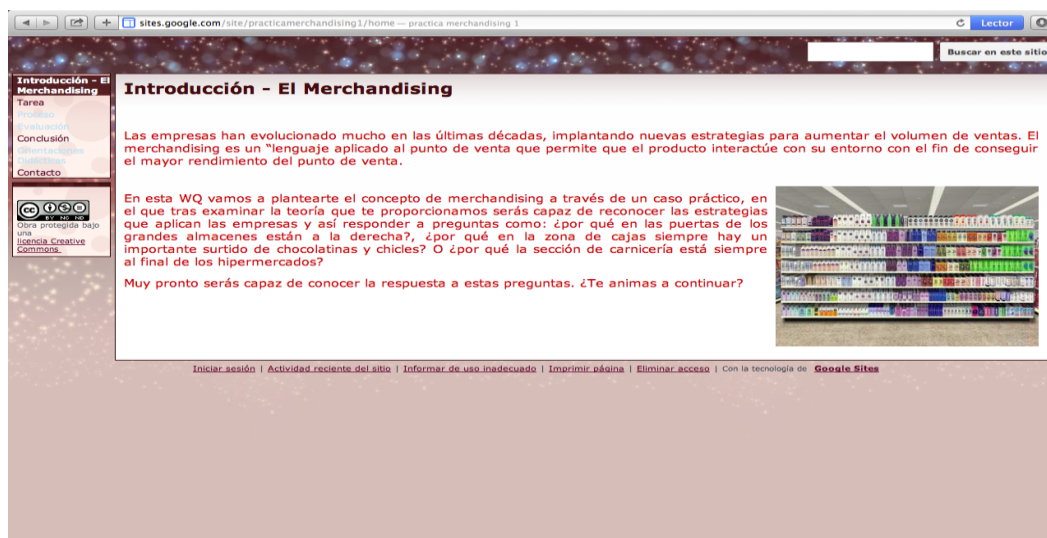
sites.google.com/site/practicamerchandising1/home — practica merchandising 1

Lector

Buscar en este sitio

Introducción - El Merchandising
Tarea
Proceso
Evaluación
Conclusión
Orientaciones Didácticas
Contacto

BY NC ND
Obra protegida bajo una licencia Creative Commons.

Introducción - El Merchandising

Las empresas han evolucionado mucho en las últimas décadas, implantando nuevas estrategias para aumentar el volumen de ventas. El merchandising es un "lenguaje aplicado al punto de venta que permite que el producto interactúe con su entorno con el fin de conseguir el mayor rendimiento del punto de venta.

En esta WQ vamos a plantearte el concepto de merchandising a través de un caso práctico, en el que tras examinar la teoría que te proporcionamos serás capaz de reconocer las estrategias que aplican las empresas y así responder a preguntas como: ¿por qué en las puertas de los grandes almacenes están a la derecha?, ¿por qué en la zona de cajas siempre hay un importante surtido de chocolatinas y chicles? O ¿por qué la sección de carnicería está siempre al final de los hipermercados?

Muy pronto serás capaz de conocer la respuesta a estas preguntas. ¿Te animas a continuar?

Iniciar sesión | Actividad reciente del sitio | Informar de uso inadecuado | Imprimir página | Eliminar acceso | Con la tecnología de Google Sites